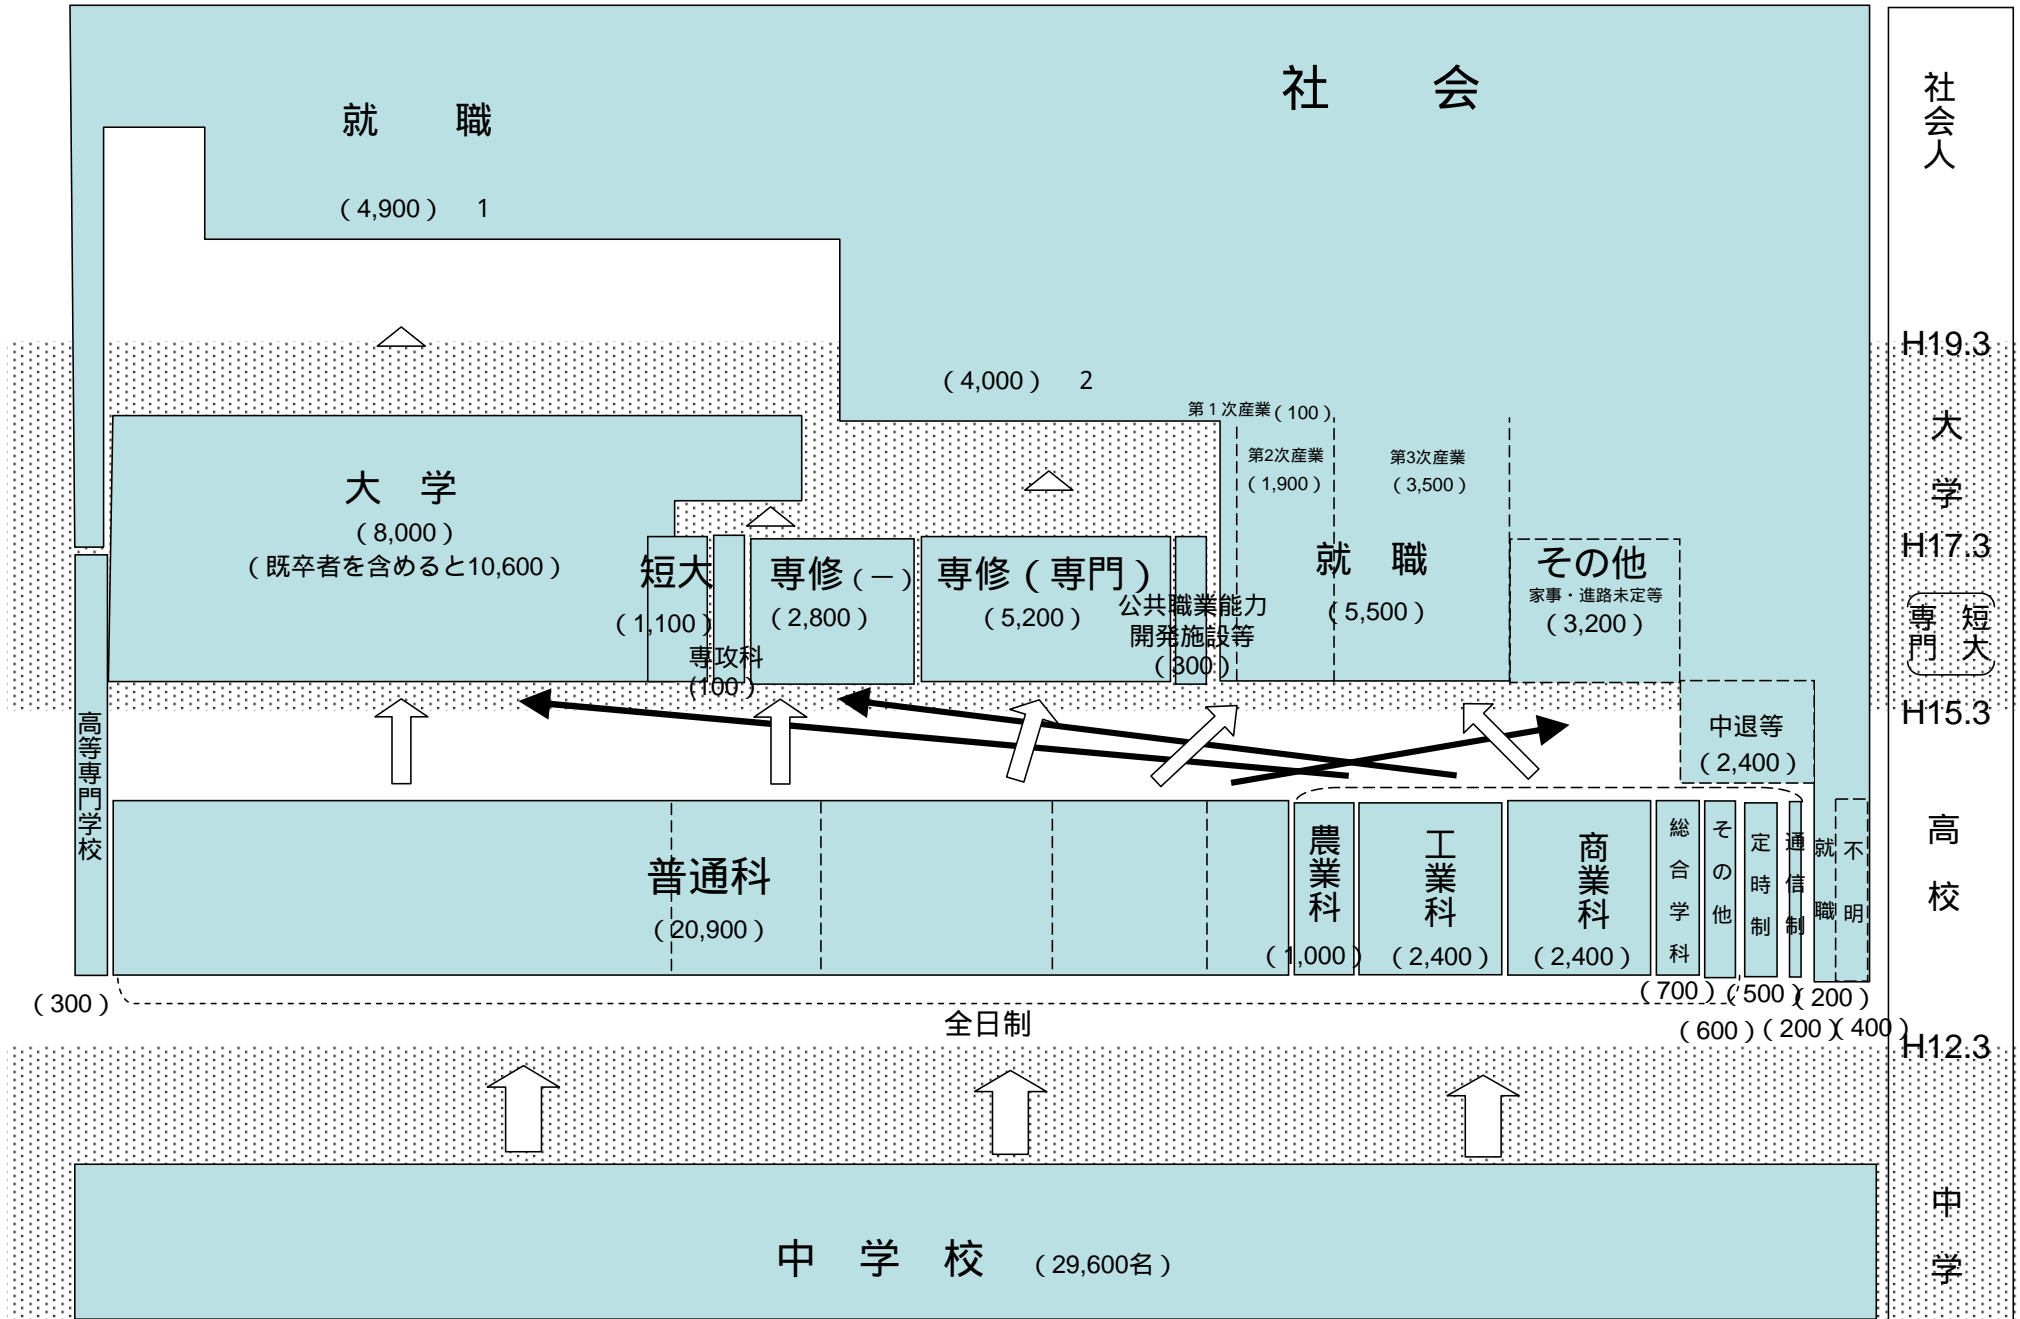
社　会

就　職

（4,900）　1

（4,000）　2

第１次産業（100）

第2次産業（1,900）

第3次産業（3,500）

大　学
（8,000）
（既卒者を含めると10,600）

短大
（1,100）

専攻科
（100）

専修（一）
（2,800）

専修（専門）
（5,200）

公共職業能力開発施設等
（300）

就　職
（5,500）

その他
家事・進路未定等
（3,200）

中退等
（2,400）

高等専門学校

（300）

普通科
（20,900）

農業科
（1,000）

工業科
（2,400）

商業科
（2,400）

総合学科
（700）

その他
（600）

定時制
（500）

通信制
（200）

就職
（200）

不明
（400）

全日制

中　学　校　（29,600名）

社会人

H19.3

大学

H17.3

専門　短大

H15.3

高校

H12.3

中学